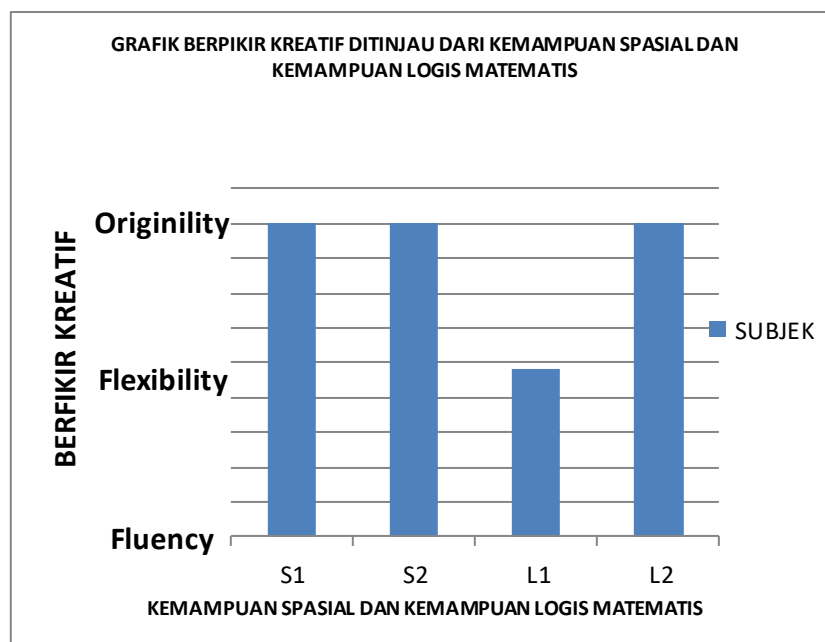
GRAFIK BERPIKIR KREATIF DITINJAU DARI KEMAMPUAN SPASIAL DAN KEMAMPUAN LOGIS MATEMATIS

BERFIKIR KREATIF

Originility

Flexibility

Fluency

SUBJEK

S1
S2
L1
L2

KEMAMPUAN SPASIAL DAN KEMAMPUAN LOGIS MATEMATIS